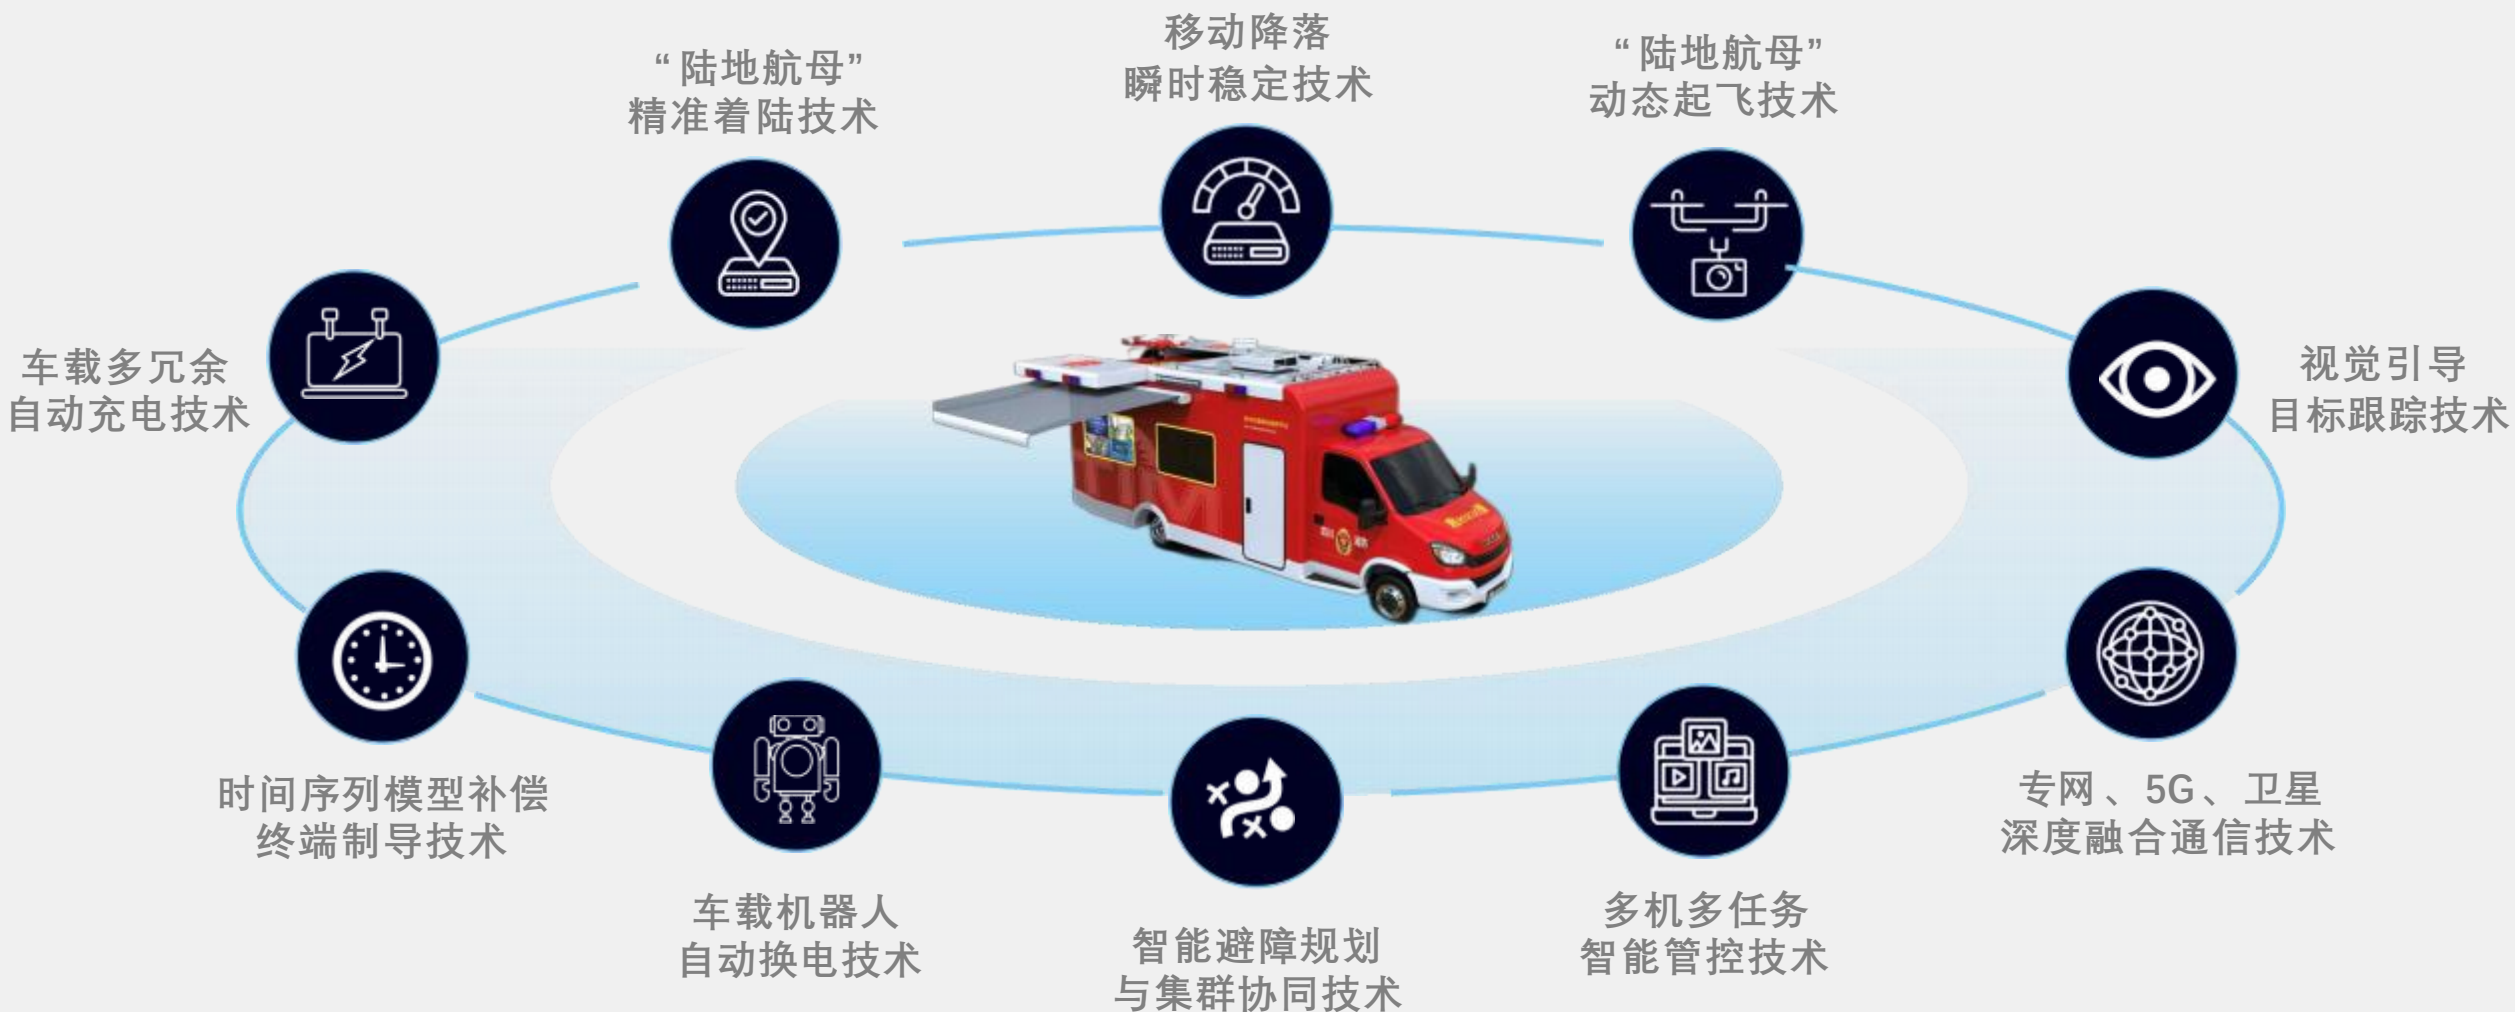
移动降落
瞬时稳定技术

“陆地航母”
精准着陆技术

“陆地航母”
动态起飞技术

车载多冗余
自动充电技术

视觉引导
目标跟踪技术

时间序列模型补偿
终端制导技术

专网、5G、卫星
深度融合通信技术

车载机器人
自动换电技术

智能避障规划
与集群协同技术

多机多任务
智能管控技术